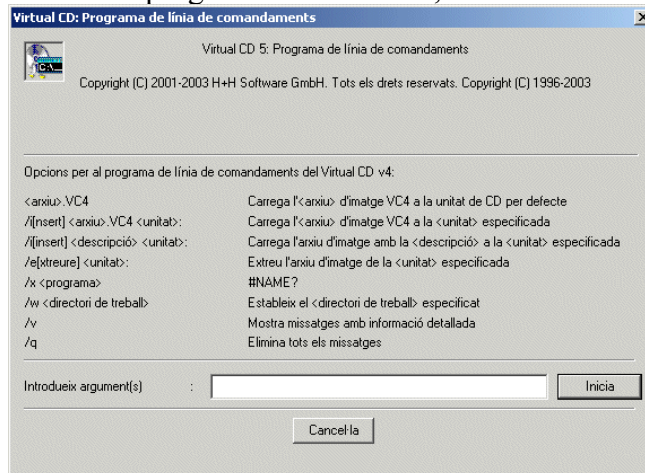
Virtual CD: Programa de línia de comandaments

Virtual CD 5: Programa de línia de comandaments

Copyright (C) 2001-2003 H+H Software GmbH. Tots els drets reservats. Copyright (C) 1996-2003

Opcions per al programa de línia de comandaments del Virtual CD v4:

| | |
|---|---|
| <arxiu>.VC4 | Carrega l'<arxiu> d'imatge VC4 a la unitat de CD per defecte |
| /i[nsert] <arxiu>.VC4 <unitat>: | Carrega l'<arxiu> d'imatge VC4 a la <unitat> especificada |
| /i[nsert] <descripció> <unitat>: | Carrega l'arxiu d'imatge amb la <descripció> a la <unitat> especificada |
| /e[xtreure] <unitat>: | Extreu l'arxiu d'imatge de la <unitat> especificada |
| /x <programa> | #NAME? |
| /w <directori de treball> | Estableix el <directori de treball> especificat |
| /v | Mostra missatges amb informació detallada |
| /q | Elimina tots els missatges |

Introdueix argument(s) :

Inicia

Cancel·la